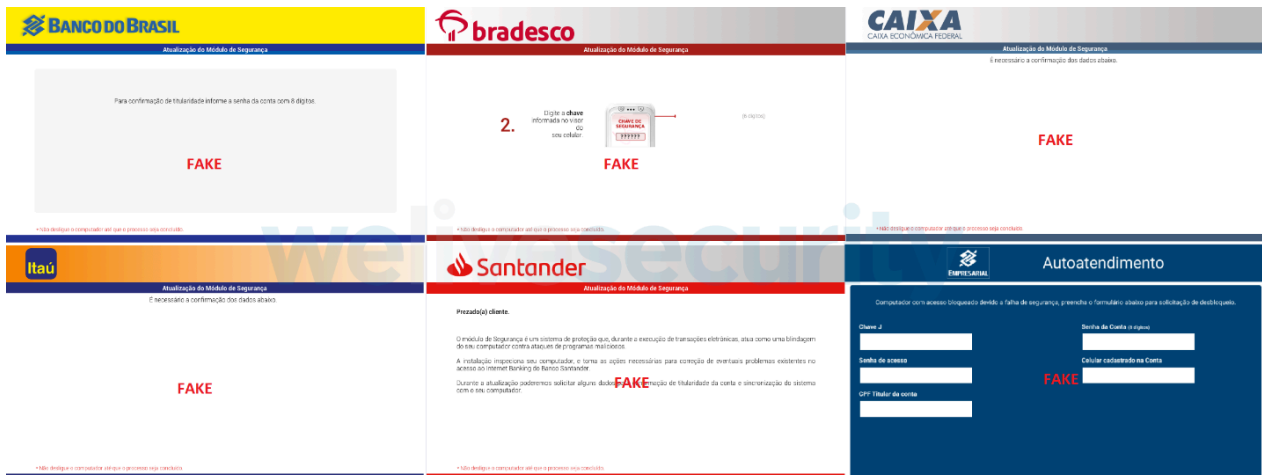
BANCO DO BRASIL

Atualização do Módulo de Segurança

Para confirmação de titularidade informe a senha da conta com 8 dígitos.

FAKE

• Não desligue o computador até que o processo seja concluído.

bradesco

Atualização do Módulo de Segurança

2. Digite a chave informada no visor ou seu celular

CHAVE DE SEGURANÇA ??????

(6 dígitos)

FAKE

• Não desligue o computador até que o processo seja concluído.

CAIXA
CAIXA ECONÔMICA FEDERAL

Atualização do Módulo de Segurança

É necessário a confirmação dos dados abaixo.

FAKE

• Não desligue o computador até que o processo seja concluído.

Itaú

Atualização do Módulo de Segurança

É necessário a confirmação dos dados abaixo.

FAKE

• Não desligue o computador até que o processo seja concluído.

Santander

Atualização do Módulo de Segurança

Prezado(a) cliente.

O módulo de Segurança é um sistema de proteção que, durante a execução de transações eletrônicas, atua como uma blindagem do seu computador contra ataques de programas maliciosos.

A instalação inspeciona seu computador, e toma as ações necessárias para correção de eventuais problemas existentes no acesso ao Internet Banking do Banco Santander.

Durante a atualização poderemos solicitar alguns dados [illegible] de titularidade da conta e sincronização do sistema com o seu computador.

FAKE

• Não desligue o computador até que o processo seja concluído.

welivesecurity

EMPRESARIAL

Autoatendimento

Computador com acesso bloqueado devido a falha de segurança, preencha o formulário abaixo para solicitação de desbloqueio.

Chave J

Senha da Conta (8 dígitos)

Senha de acesso

Celular cadastrado na Conta

CPF Titular da conta

FAKE